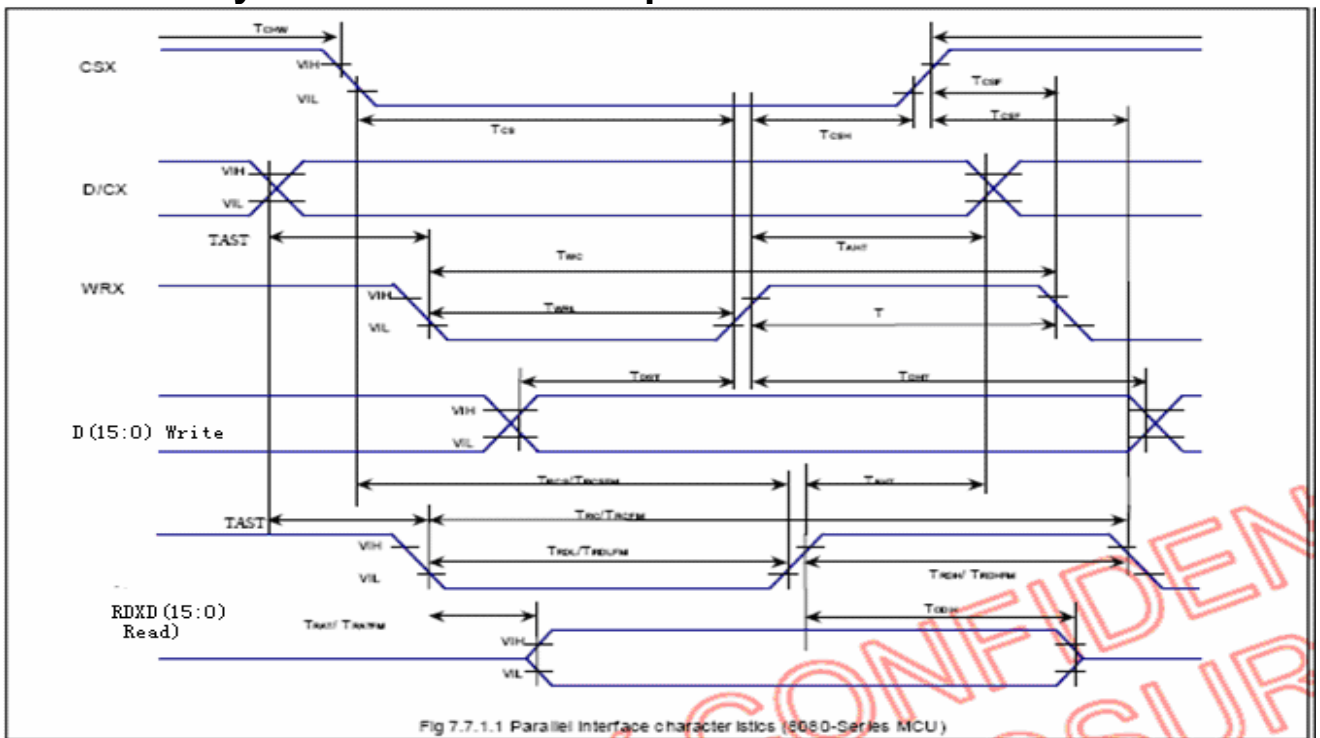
TCHW

CSX

VIH

VIL

TCS

TCSH

TCSF

TCSF

VIH

D/CX

VIL

TAST

TAHT

TWC

WRX

VIH

VIL

TWRL

T

TDST

TDHT

VIH

D(15:0) Write

VIL

TRCS/TRCSFM

TAHT

TAST

TRC/TRCFM

VIH

TRDL/TRDLFM

VIL

TRDH/ TRDHFM

RDXD(15:0) Read)

TRAT/ TRATFM

TODH

VIH

VIL

Fig 7.7.1.1 Parallel interface characteristics (8080-Series MCU)

CONFIDEN

SUR